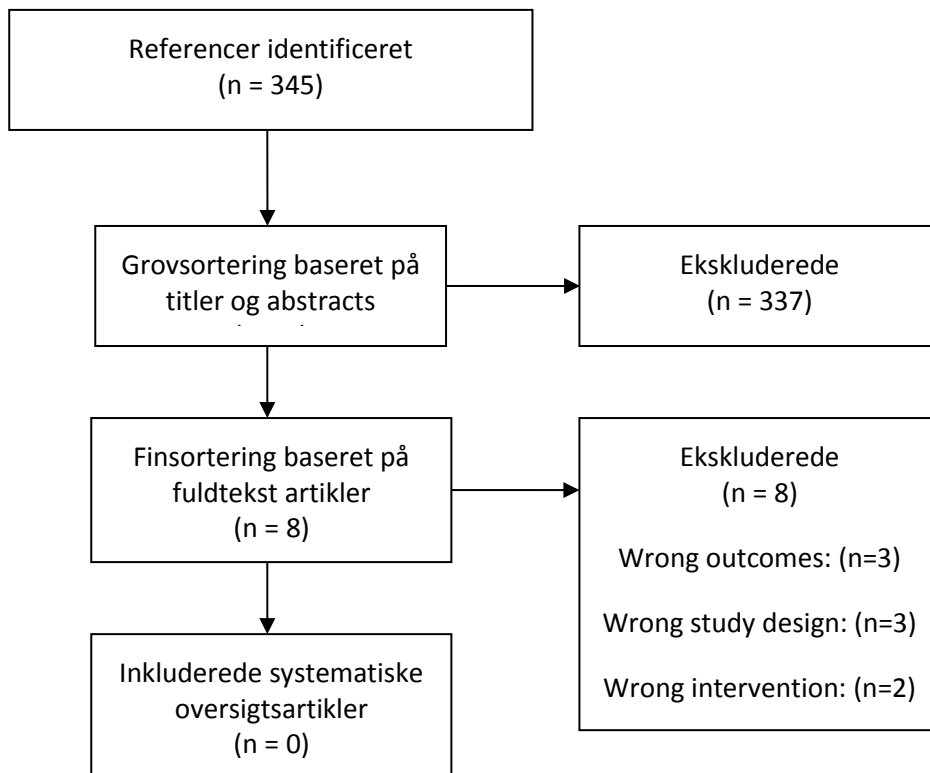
Referencer identificeret
(n = 345)

Grovsortering baseret på titler og abstracts
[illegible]

Ekskluderede
(n = 337)

Finsortering baseret på fuldtekst artikler
(n = 8)

Ekskluderede
(n = 8)

Wrong outcomes: (n=3)

Wrong study design: (n=3)

Wrong intervention: (n=2)

Inkluderede systematiske oversigtsartikler
(n = 0)